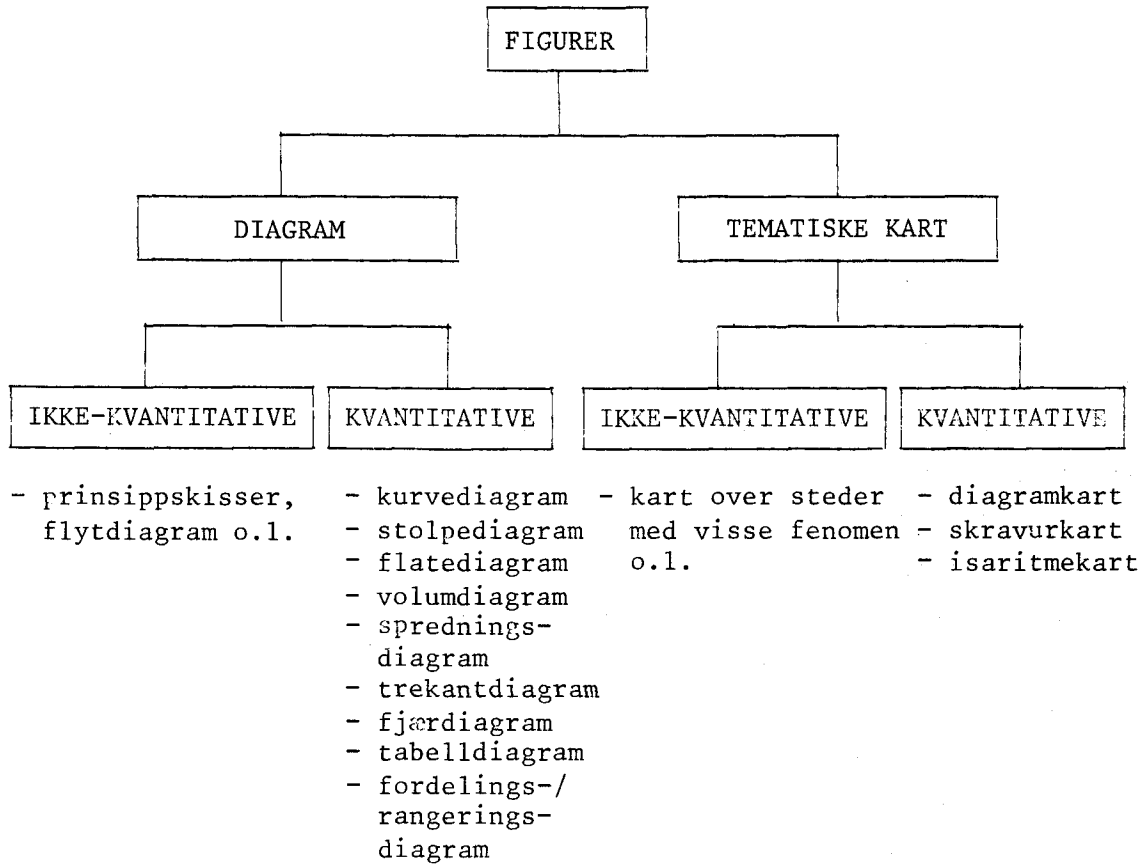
FIGURER

DIAGRAM

TEMATISKE KART

IKKE-KVANTITATIVE

KVANTITATIVE

IKKE-KVANTITATIVE

KVANTITATIVE

- prinsippskisser, flytdiagram o.l.

- kurvediagram
- stolpediagram
- flatediagram
- volumdiagram
- spredningsdiagram
- trekantdiagram
- fjærdiagram
- tabelldiagram
- fordelings-/rangeringsdiagram

- kart over steder med visse fenomen o.l.

- diagramkart
- skravurkart
- isaritmekart